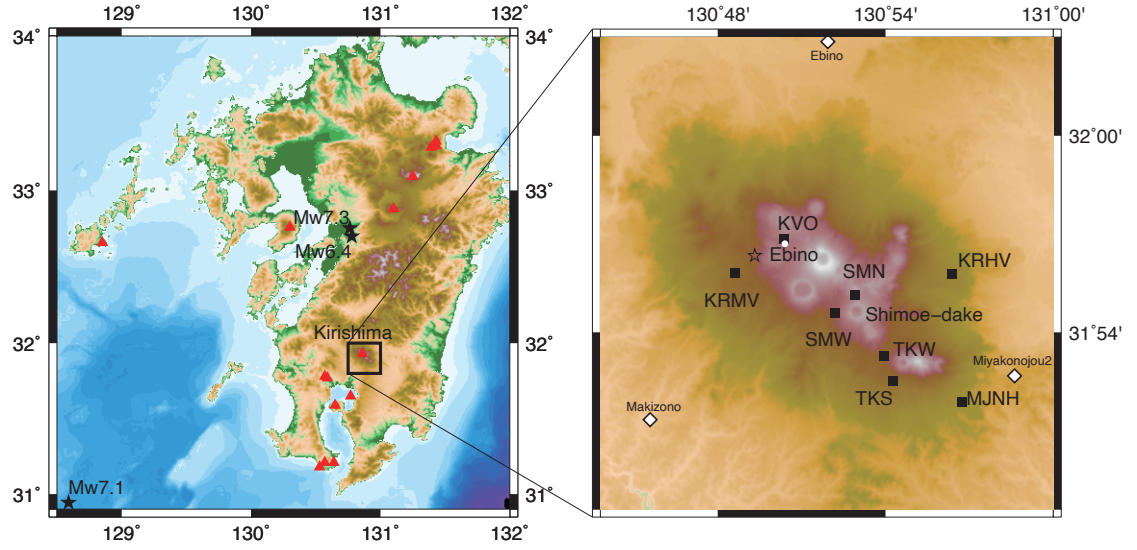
129° 130° 131° 132°

34° 34°

33° 33°

32° 32°

31° 31°

129° 130° 131° 132°

Mw7.3

Mw6.4

Kirishima

Mw7.1

130°48' 130°54' 131°00'

Ebino

32°00'

31°54'

KVO

Ebino

SMN

KRHV

KRMV

Shimoe-dake

SMW

TKW

Miyakonojou2

TKS

MJNH

Makizono